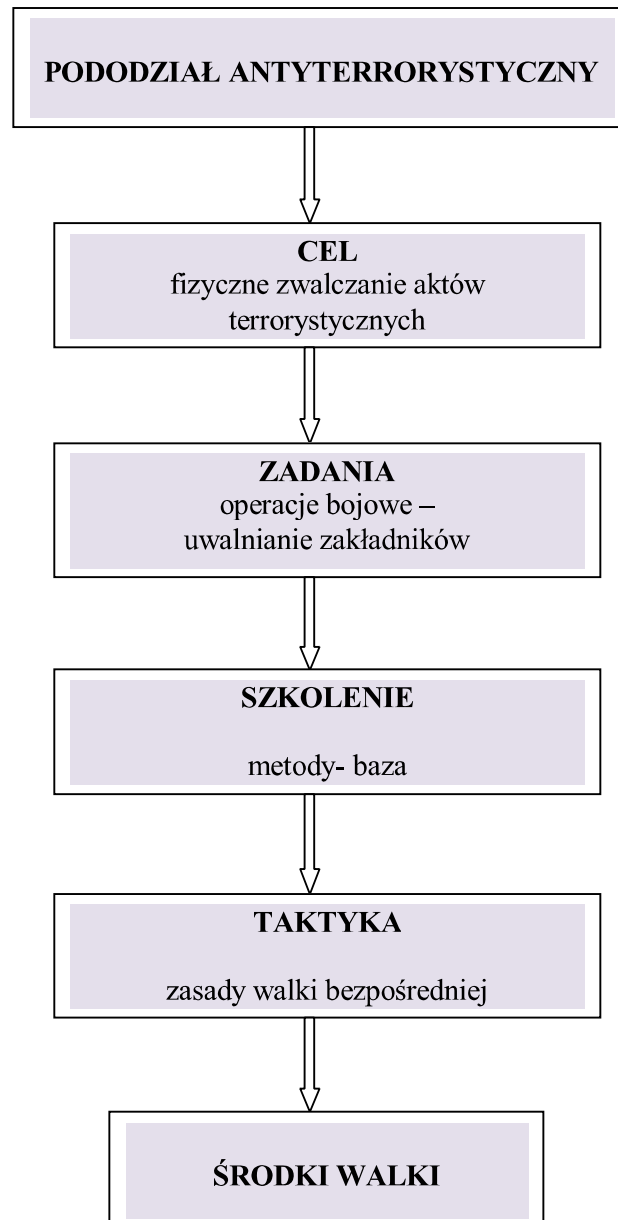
PODODZIAŁ ANTYTERRORYSTYCZNY

CEL
fizyczne zwalczanie aktów terrorystycznych

ZADANIA
operacje bojowe – uwalnianie zakładników

SZKOLENIE

metody- baza

TAKTYKA

zasady walki bezpośredniej

ŚRODKI WALKI